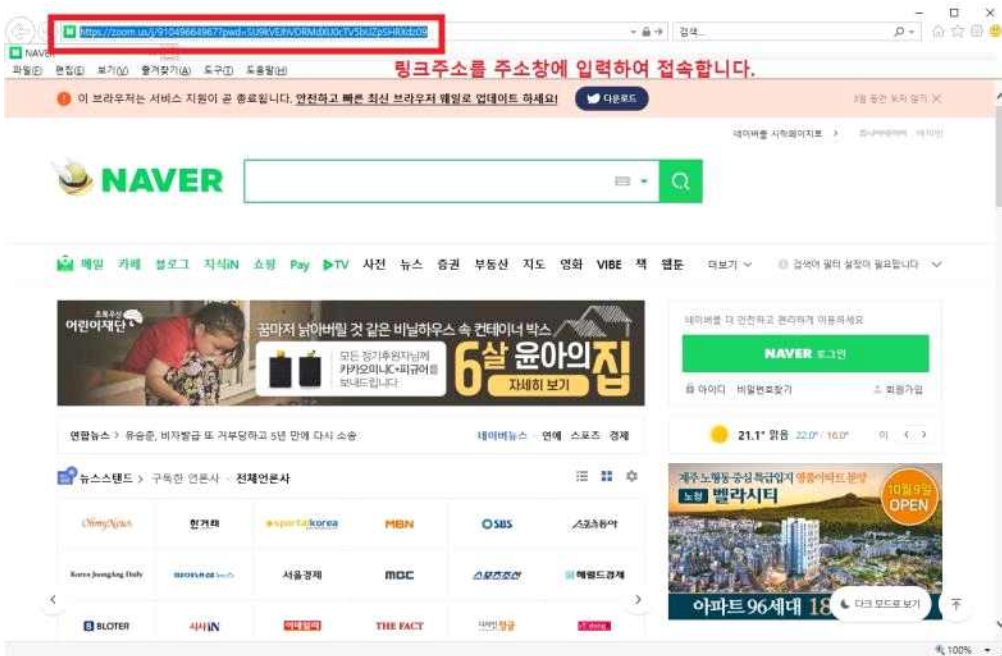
https://zoom.us/j/91049664967?pwd=SU9KVEJhVDRMdXU0cTV5bUZpSHRXdz09

검색...

NAVER

파일(F) 편집(E) 보기(V) 즐겨찾기(A) 도구(T) 도움말(H)

링크주소를 주소창에 입력하여 접속합니다.

이 브라우저는 서비스 지원이 곧 종료됩니다. 안전하고 빠른 최신 브라우저 웨일로 업데이트 하세요! 다운로드

3일 동안 보지 않기

네이버를 시작페이지로 >

NAVER

메일 카페 블로그 지식iN 쇼핑 Pay TV 사전 뉴스 증권 부동산 지도 영화 VIBE 책 웹툰 더보기

검색어 필터 설정이 필요합니다

초록우산 어린이재단

꿈마저 날아버릴 것 같은 비닐하우스 속 컨테이너 박스

모든 정기후원자님께 카카오미니C+피규어를 보내드립니다

6살 윤아의 집

자세히 보기

네이버를 더 안전하고 편리하게 이용하세요

NAVER 로그인

아이디 비밀번호찾기

회원가입

연합뉴스 > 유승준, 비자발급 또 거부당하고 5년 만에 다시 소송

네이버뉴스 연예 스포츠 경제

21.1° 맑음 22.0° / 16.0°

뉴스스탠드 > 구독한 언론사 전체언론사

OhmyNews 한겨레 sportalkorea MBN SBS 스포츠동아

Korea JoongAng Daily 서울경제 mbc 스포츠조선 헤럴드경제

BLOTER 시사IN THE FACT

계주노형동 중심 특급입지 영플아파트 분양

벨라시티

10월9일 OPEN

아파트 96세대 18

다크 모드로 보기

100%